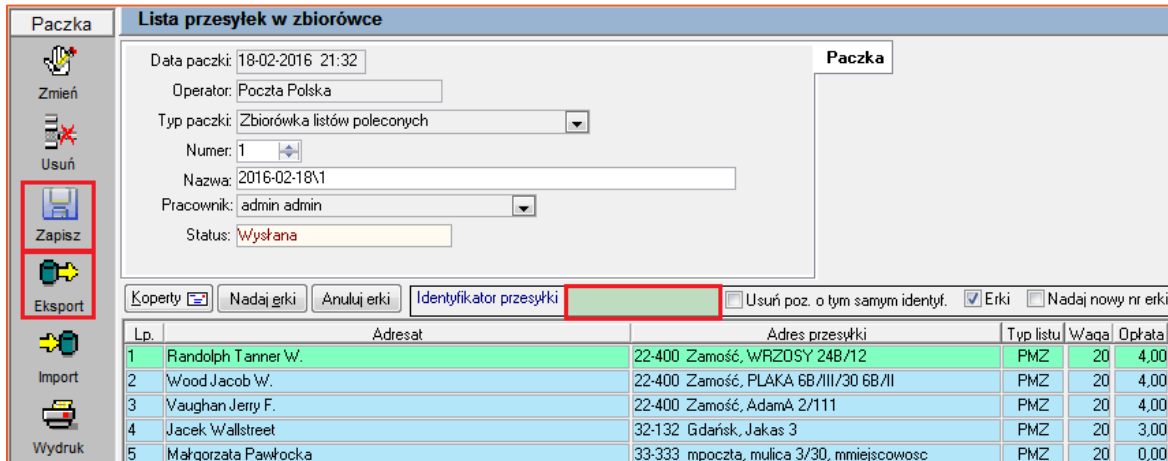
Paczka

Zmień

Usuń

Zapisz

Eksport

Import

Wydruk

Lista przesyłek w zbiorówce

Data paczki: 18-02-2016 21:32

Operator: Poczta Polska

Typ paczki: Zbiorówka listów poleconych

Numer: 1

Nazwa: 2016-02-18\1

Pracownik: admin admin

Status: Wysłana

Paczka

Koperty

Nadaj erki

Anuluj erki

Identyfikator przesyłki

Usuń poz. o tym samym identyf.

Erki

Nadaj nowy nr erki

| Lp. | Adresat | Adres przesyłki | Typ listu | Waga | Opłata |
|---|---|---|---|---|---|
| 1 | Randolph Tanner W. | 22-400 Zamość, WRZOSY 24B/12 | PMZ | 20 | 4,00 |
| 2 | Wood Jacob W. | 22-400 Zamość, PLAKA 6B/III/30 6B/II | PMZ | 20 | 4,00 |
| 3 | Vaughan Jerry F. | 22-400 Zamość, AdamA 2/111 | PMZ | 20 | 4,00 |
| 4 | Jacek Wallstreet | 32-132 Gdańsk, Jakas 3 | PMZ | 20 | 3,00 |
| 5 | Małgorzata Pawłocka | 33-333 mpoczta, mulica 3/30, mmiejscowosc | PMZ | 20 | 0,00 |